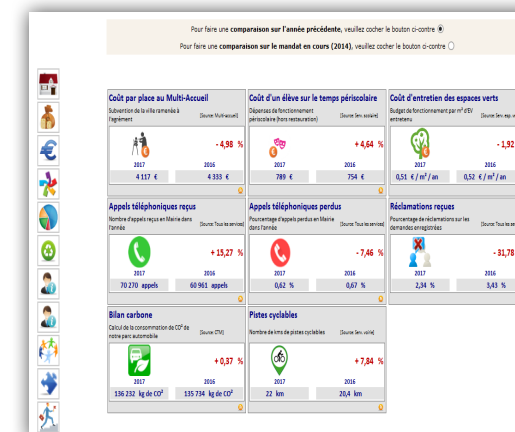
Pour faire une comparaison sur l'année précédente, veuillez cocher le bouton ci-contre

Pour faire une comparaison sur le mandat en cours (2014), veuillez cocher le bouton ci-contre

Coût par place au Multi-Accueil
Subvention de la ville ramenée à l'agrément
[Source: Multiaccueil]
- 4,98 %
2017
2016
4 117 €
4 333 €

Coût d'un élève sur le temps périscolaire
Dépenses de fonctionnement périscolaire (hors restauration)
[Source: Serv. scolaire]
+ 4,64 %
2017
2016
789 €
754 €

Coût d'entretien des espaces verts
Budget de fonctionnement par m² d'EV entretenu
[Source: Serv. espa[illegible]
- 1,92
2017
2016
0,51 € / m² / an
0,52 € / m² / an

Appels téléphoniques reçus
Nombre d'appels reçus en Mairie dans l'année
[Source: Tous les services]
+ 15,27 %
2017
2016
70 270 appels
60 961 appels

Appels téléphoniques perdus
Pourcentage d'appels perdus en Mairie dans l'année
[Source: Tous les services]
- 7,46 %
2017
2016
0,62 %
0,67 %

Réclamations reçues
Pourcentage de réclamations sur les demandes enregistrées
[Source: Tous les se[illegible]
- 31,78
2017
2016
2,34 %
3,43 %

Bilan carbone
Calcul de la consommation de CO² de notre parc automobile
[Source: CTM]
+ 0,37 %
2017
2016
136 232 kg de CO²
135 734 kg de CO²

Pistes cyclables
Nombre de kms de pistes cyclables
[Source: Serv. voirie]
+ 7,84 %
2017
2016
22 km
20,4 km